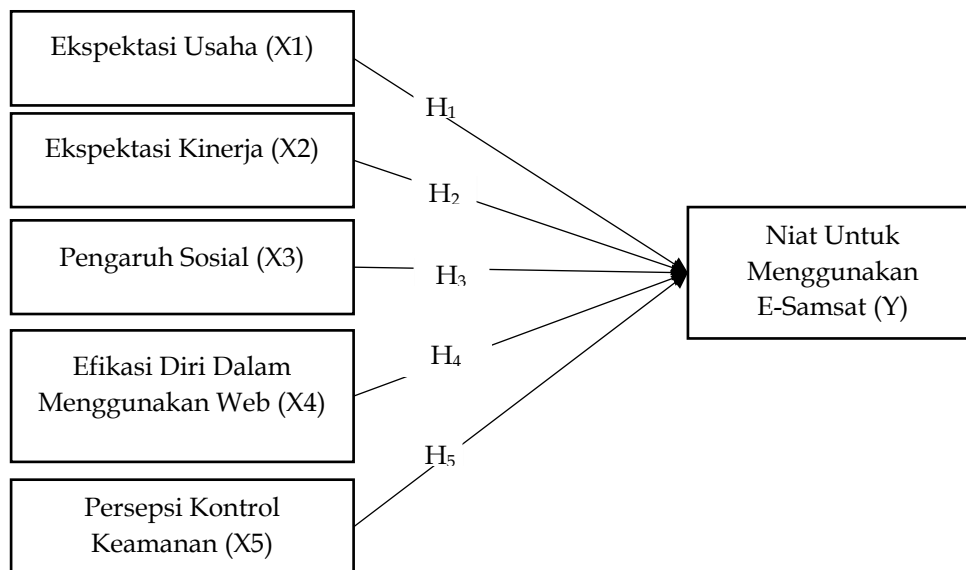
Ekspektasi Usaha (X1)

$H_1$

Ekspektasi Kinerja (X2)

$H_2$

Pengaruh Sosial (X3)

$H_3$

Niat Untuk Menggunakan E-Samsat (Y)

Efikasi Diri Dalam Menggunakan Web (X4)

$H_4$

$H_5$

Persepsi Kontrol Keamanan (X5)